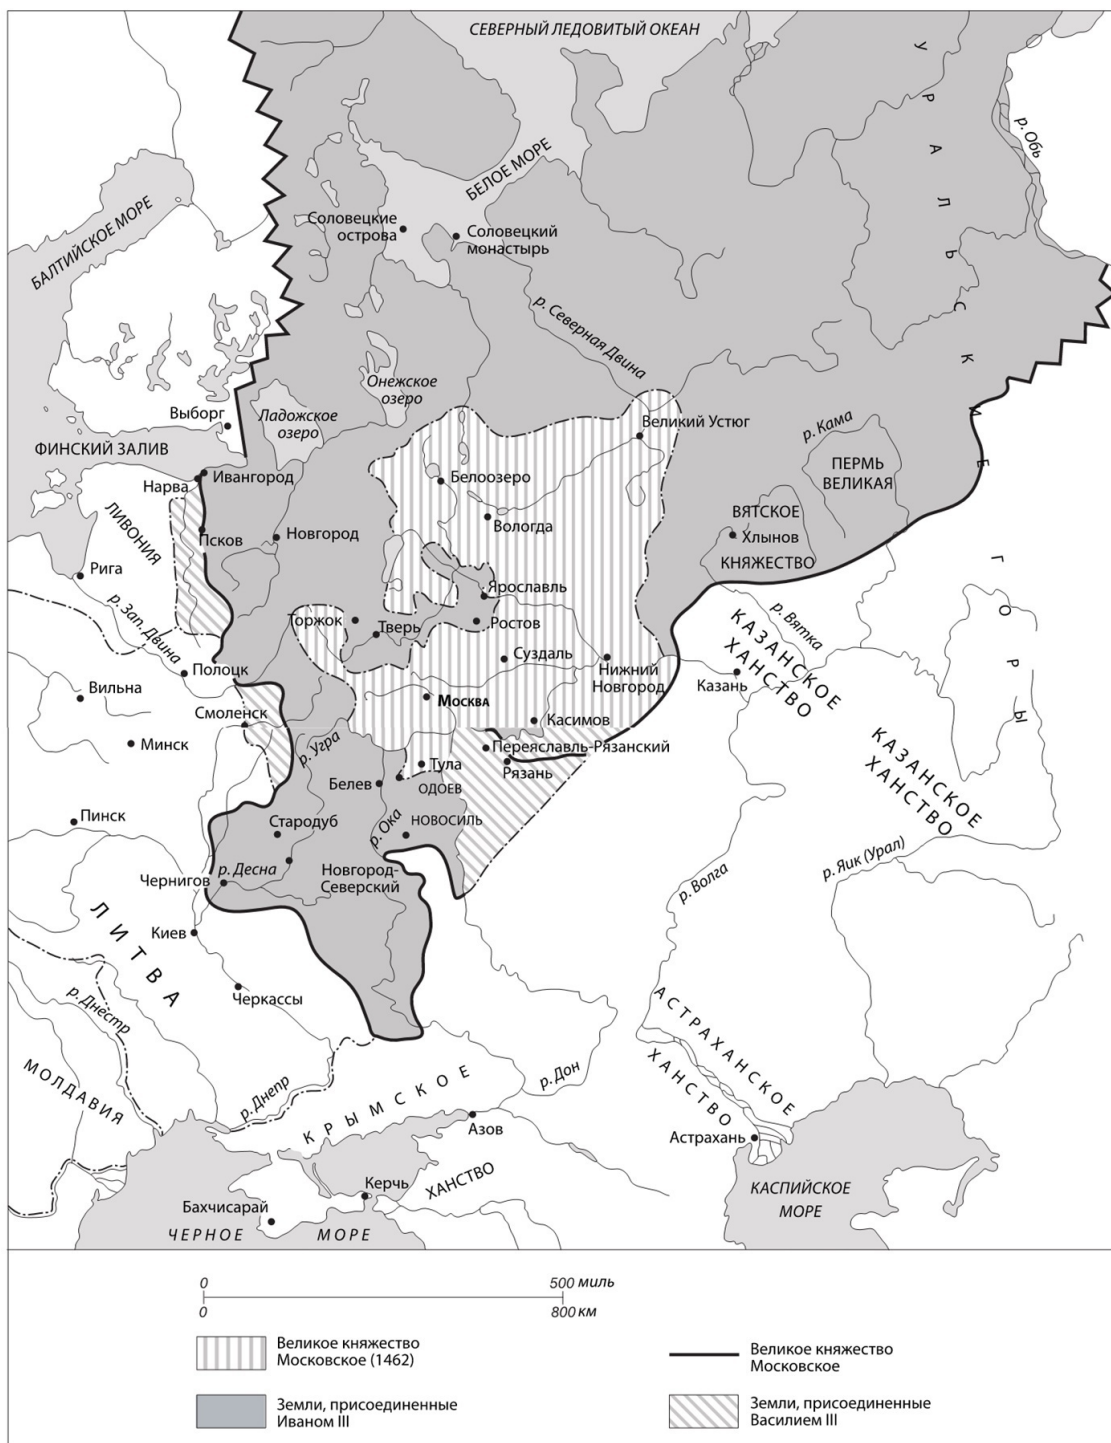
СЕВЕРНЫЙ ЛЕДОВИТЫЙ ОКЕАН

У Р А Л Ь С К И Е Г О Р Ы

р. Обь

БЕЛОЕ МОРЕ

БАЛТИЙСКОЕ МОРЕ

Соловецкие острова

Соловецкий монастырь

р. Северная Двина

Онежское озеро

Ладожское озеро

Выборг

ФИНСКИЙ ЗАЛИВ

Великий Устюг

р. Кама

ПЕРМЬ ВЕЛИКАЯ

Нарва

Ивангород

Белоозеро

Вологда

ВЯТСКОЕ КНЯЖЕСТВО

Хлынов

ЛИВОНИЯ

Псков

Новгород

Рига

Ярославль

р. Зап. Двина

Торжок

Тверь

Ростов

Суздаль

Нижний Новгород

КАЗАНСКОЕ ХАНСТВО

р. Вятка

Казань

Полоцк

Вильна

Смоленск

Москва

Касимов

Минск

р. Угра

Переяславль-Рязанский

Тула

Рязань

Белев

ОДОЕВ

КАЗАНСКОЕ ХАНСТВО

Пинск

Стародуб

р. Ока

НОВОСИЛЬ

р. Десна

Чернигов

Новгород-Северский

р. Яик (Урал)

р. Волга

ЛИТВА

Киев

р. Днестр

Черкассы

АСТРАХАНСКОЕ ХАНСТВО

МОЛДАВИЯ

р. Днепр

КРЫМСКОЕ ХАНСТВО

р. Дон

Азов

Астрахань

Керчь

Бахчисарай

ЧЕРНОЕ МОРЕ

КАСПИЙСКОЕ МОРЕ

0 500 миль

0 800 км

Великое княжество Московское (1462)

Великое княжество Московское

Земли, присоединенные Иваном III

Земли, присоединенные Василием III